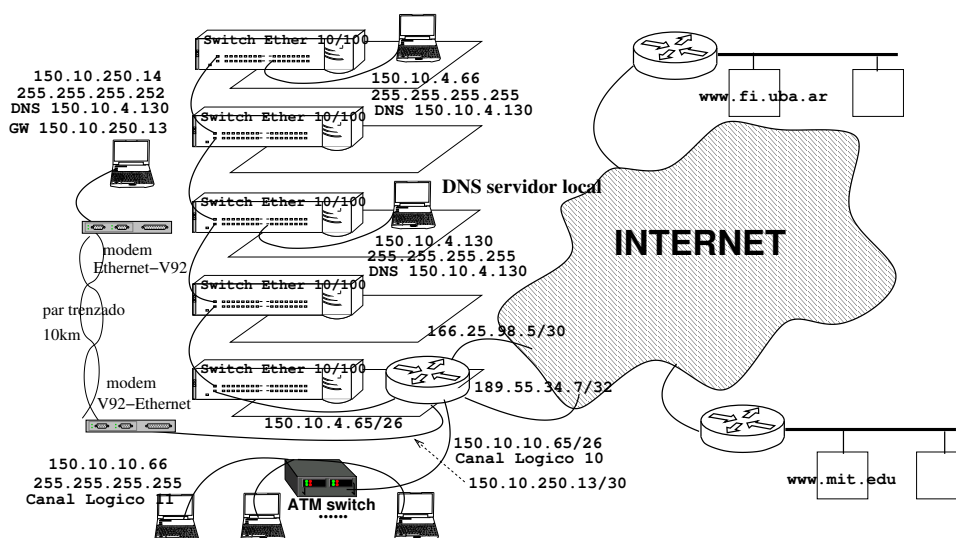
150.10.250.14
255.255.255.252
DNS 150.10.4.130
GW 150.10.250.13

Switch Ether 10/100

150.10.4.66
255.255.255.255
DNS 150.10.4.130

Switch Ether 10/100

Switch Ether 10/100

DNS servidor local

150.10.4.130
255.255.255.255
DNS 150.10.4.130

Switch Ether 10/100

Switch Ether 10/100

modem
Ethernet−V92

par trenzado
10km

modem
V92−Ethernet

166.25.98.5/30

189.55.34.7/32

150.10.4.65/26

150.10.10.65/26
Canal Logico 10

150.10.250.13/30

150.10.10.66
255.255.255.255
Canal Logico 11

ATM switch
••••••

www.fi.uba.ar

INTERNET

www.mit.edu